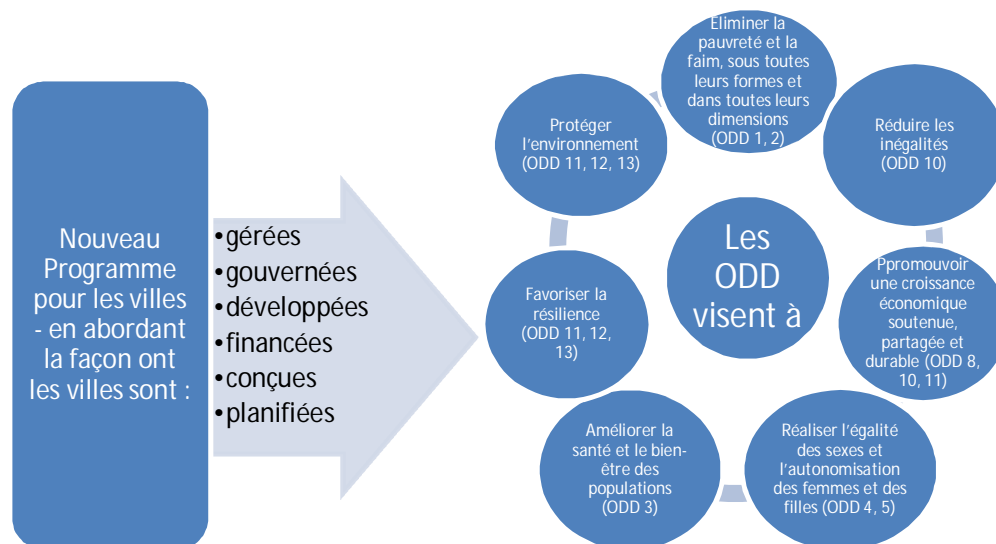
Nouveau Programme pour les villes - en abordant la façon ont les villes sont :

•gérées
•gouvernées
•développées
•financées
•conçues
•planifiées

Les ODD visent à

Eliminer la pauvreté et la faim, sous toutes leurs formes et dans toutes leurs dimensions (ODD 1, 2)

Réduire les inégalités (ODD 10)

Ppromouvoir une croissance économique soutenue, partagée et durable (ODD 8, 10, 11)

Réaliser l'égalité des sexes et l'autonomisation des femmes et des filles (ODD 4, 5)

Améliorer la santé et le bien-être des populations (ODD 3)

Favoriser la résilience (ODD 11, 12, 13)

Protéger l'environnement (ODD 11, 12, 13)